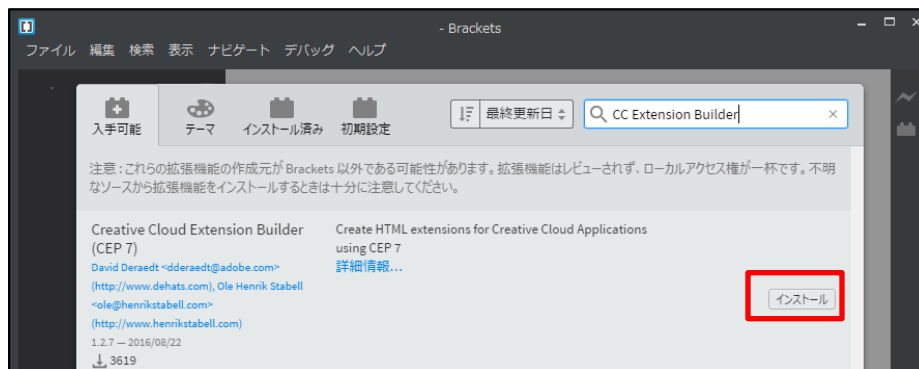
- Brackets

ファイル 編集 検索 表示 ナビゲート デバッグ ヘルプ

入手可能 テーマ インストール済み 初期設定

最終更新日

CC Extension Builder

×

注意：これらの拡張機能の作成元が Brackets 以外である可能性があります。拡張機能はレビューされず、ローカルアクセス権が一杯です。不明なソースから拡張機能をインストールするときは十分に注意してください。

Creative Cloud Extension Builder (CEP 7)

David Deraedt <dderaedt@adobe.com> (http://www.dehats.com), Ole Henrik Stabell <ole@henrikstabell.com> (http://www.henrikstabell.com)

1.2.7 — 2016/08/22

3619

Create HTML extensions for Creative Cloud Applications using CEP 7

詳細情報...

インストール